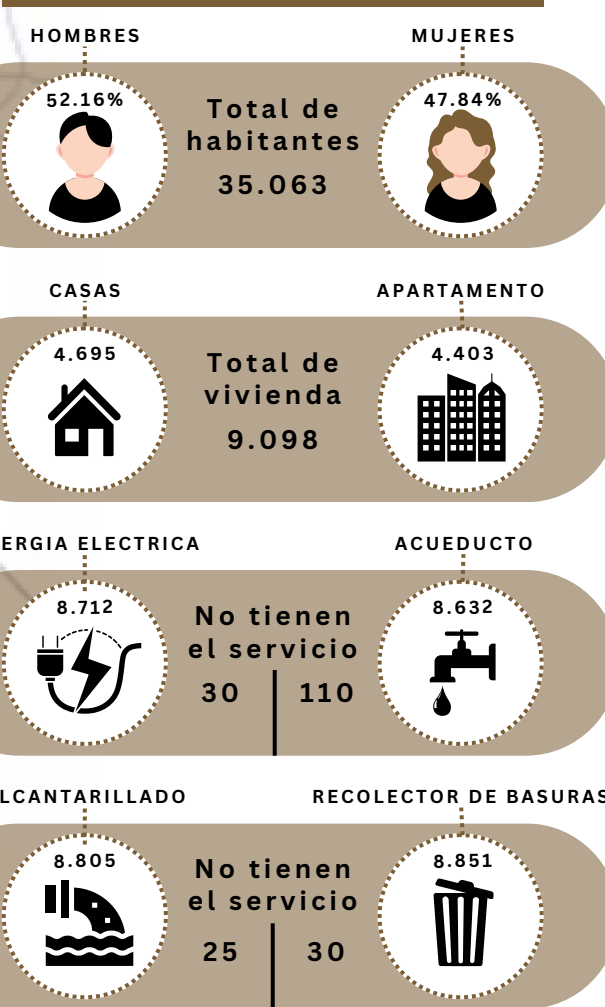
HOMBRES

MUJERES

52.16%

Total de habitantes

35.063

47.84%

CASAS

APARTAMENTO

4.695

Total de vivienda

9.098

4.403

ERGIA ELECTRICA

ACUEDUCTO

8.712

No tienen el servicio

30 | 110

8.632

LCANTARILLADO

RECOLECTOR DE BASURAS

8.805

No tienen el servicio

25 | 30

8.851